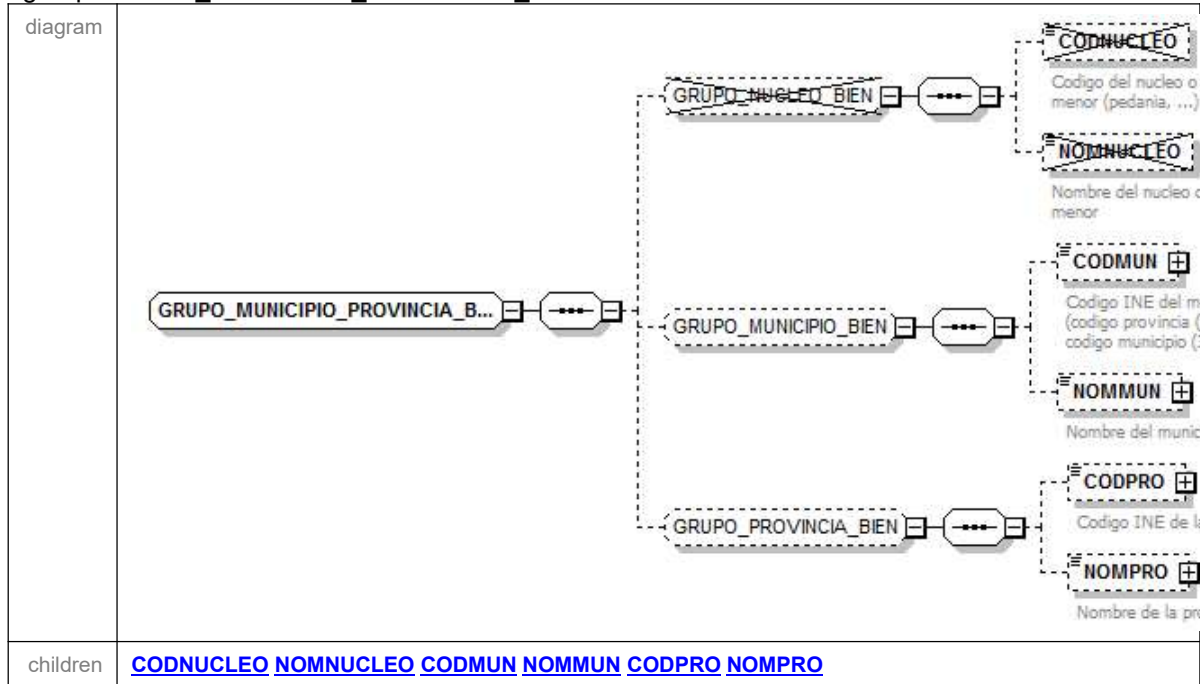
| diagram | GRUPO_MUNICIPIO_PROVINCIA_B... GRUPO_NUCLEO_BIEN CODNUCLEO Codigo del nucleo o menor (pedania, ...) NOMNUCLEO Nombre del nucleo o menor GRUPO_MUNICIPIO_BIEN CODMUN Codigo INE del m (codigo provincia ( codigo municipio ([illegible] NOMMUN Nombre del munic GRUPO_PROVINCIA_BIEN CODPRO Codigo INE de la NOMPRO Nombre de la pr |
|---|---|
| children | CODNUCLEO NOMNUCLEO CODMUN NOMMUN CODPRO NOMPRO |